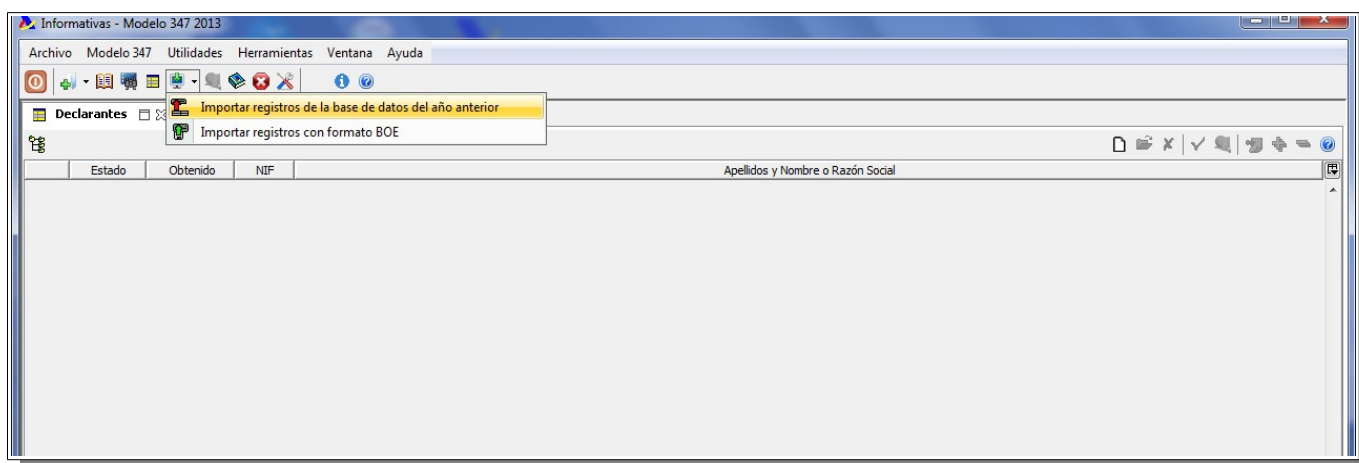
Informativas - Modelo 347 2013

Archivo Modelo 347 Utilidades Herramientas Ventana Ayuda

Declarantes

Importar registros de la base de datos del año anterior
Importar registros con formato BOE

| | Estado | Obtenido | NIF | Apellidos y Nombre o Razón Social |
|---|---|---|---|---|